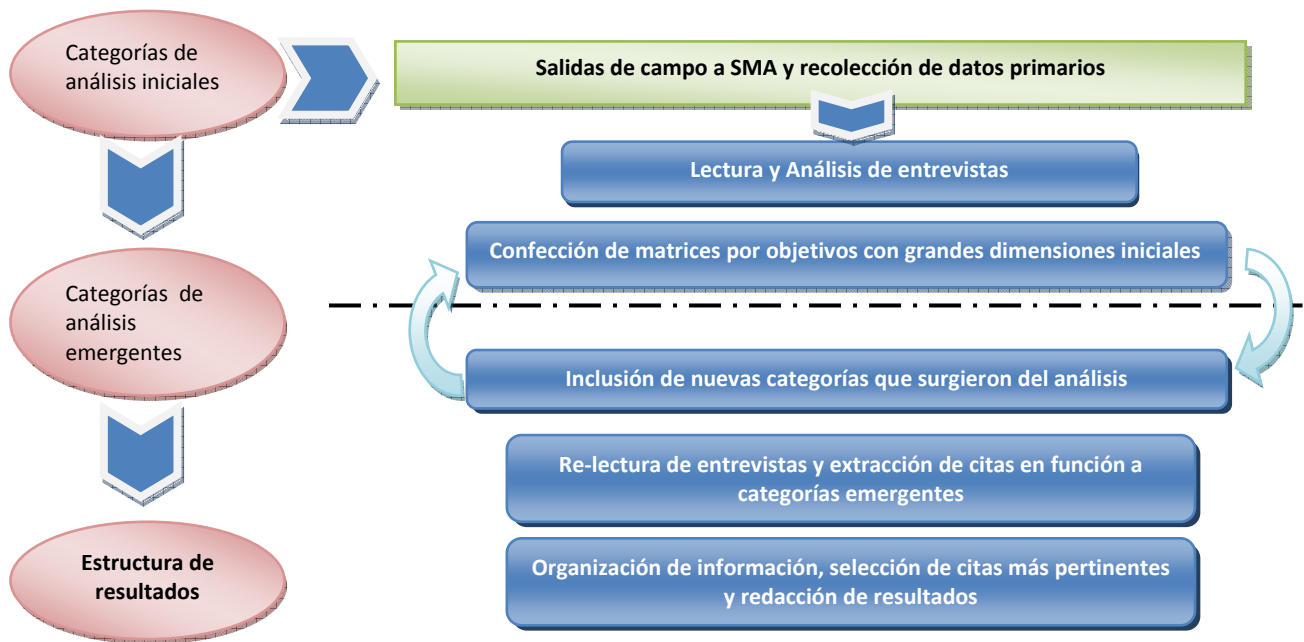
Categorías de análisis iniciales

Salidas de campo a SMA y recolección de datos primarios

Lectura y Análisis de entrevistas

Confección de matrices por objetivos con grandes dimensiones iniciales

Categorías de análisis emergentes

Inclusión de nuevas categorías que surgieron del análisis

Re-lectura de entrevistas y extracción de citas en función a categorías emergentes

Estructura de resultados

Organización de información, selección de citas más pertinentes y redacción de resultados